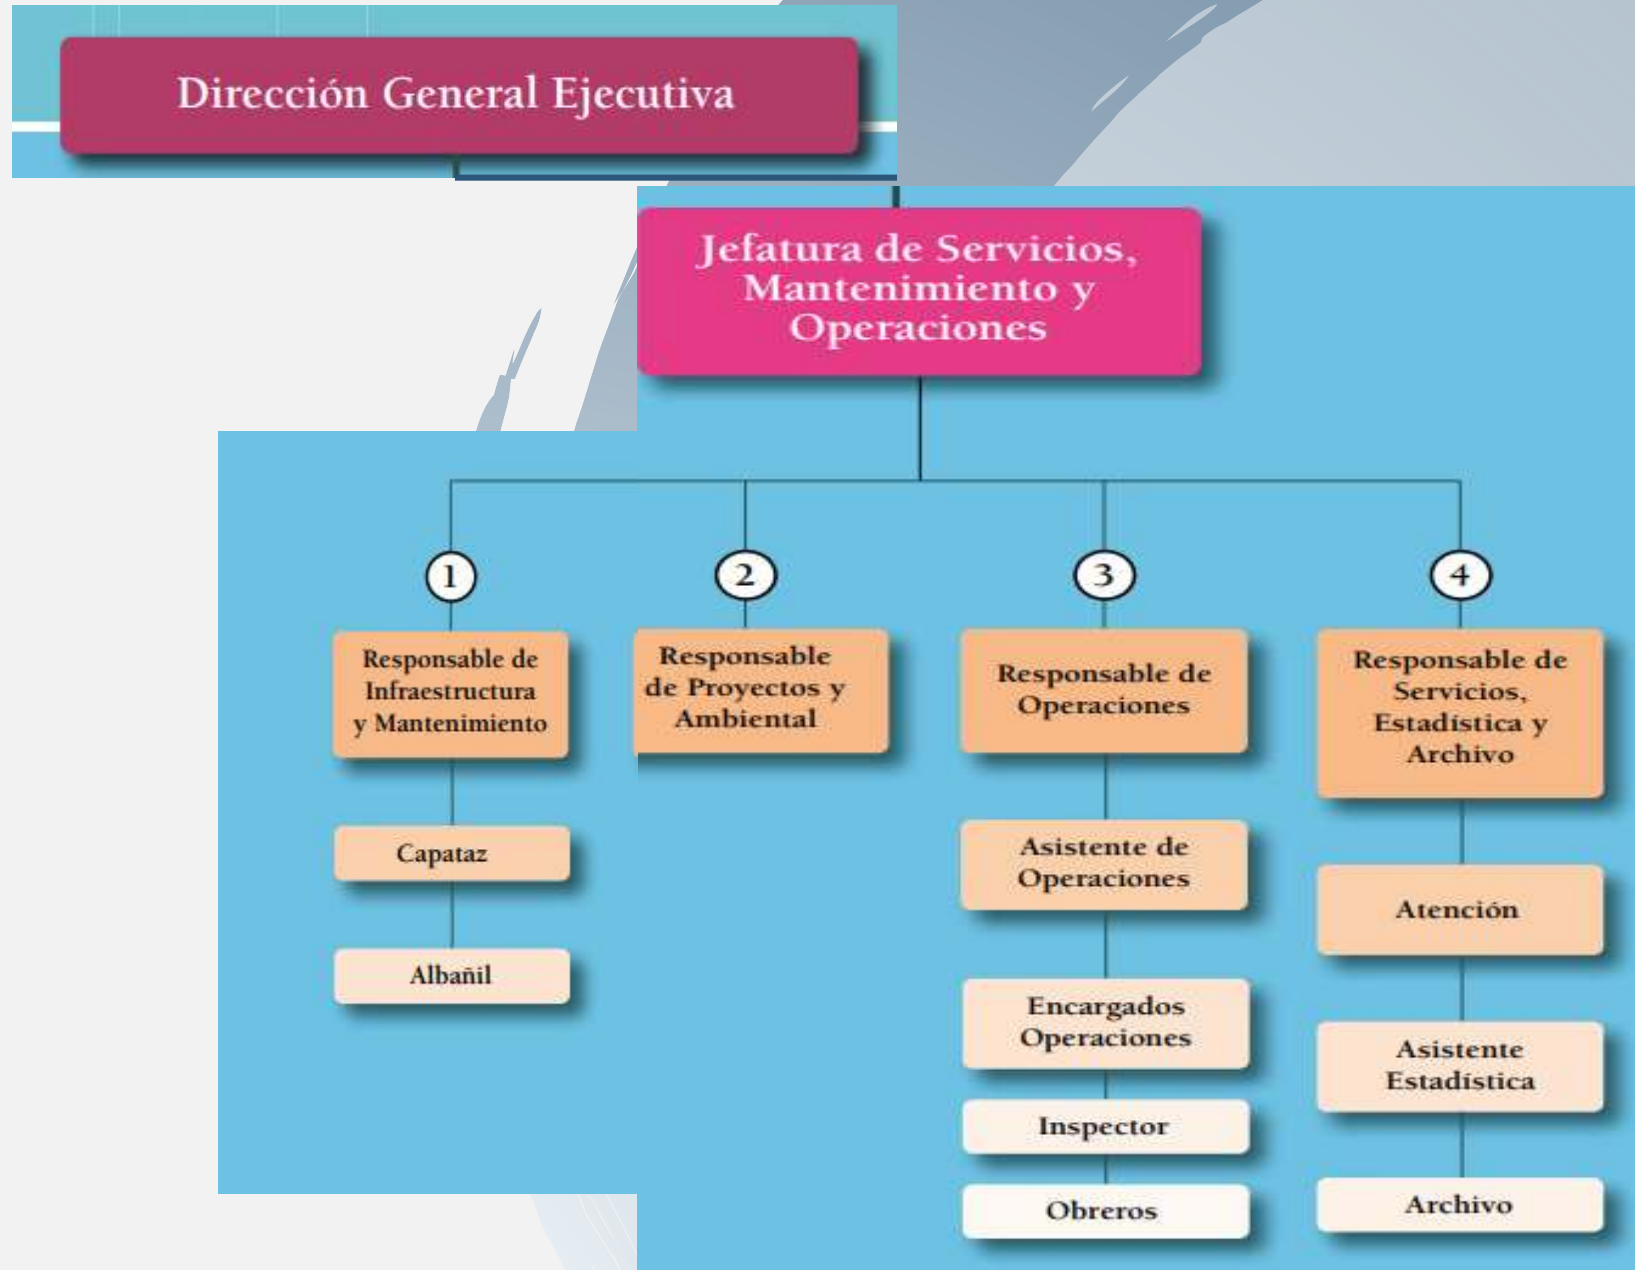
Dirección General Ejecutiva

Jefatura de Servicios, Mantenimiento y Operaciones

1

Responsable de Infraestructura y Mantenimiento

Capataz

Albañil

2

Responsable de Proyectos y Ambiental

3

Responsable de Operaciones

Asistente de Operaciones

Encargados Operaciones

Inspector

Obreros

4

Responsable de Servicios, Estadística y Archivo

Atención

Asistente Estadística

Archivo